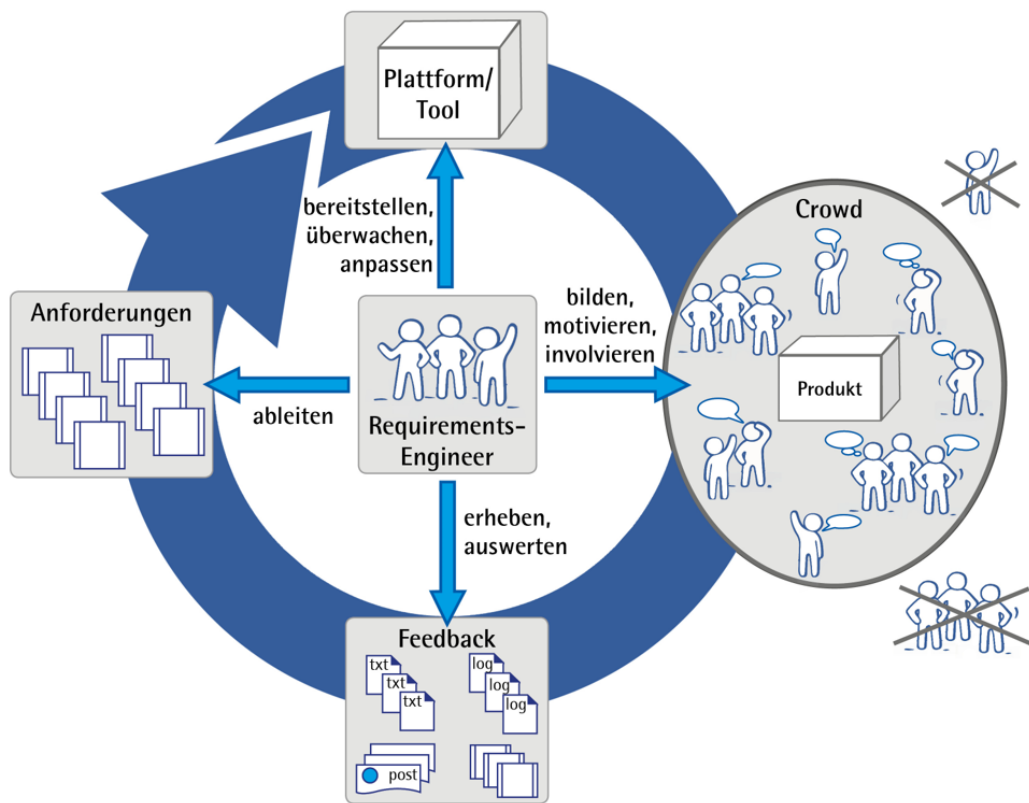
Plattform/
Tool

bereitstellen,
überwachen,
anpassen

Crowd

Anforderungen

bilden,
motivieren,
involvieren

Produkt

ableiten

Requirements-
Engineer

erheben,
auswerten

Feedback

txt
txt
txt

log
log
log

post